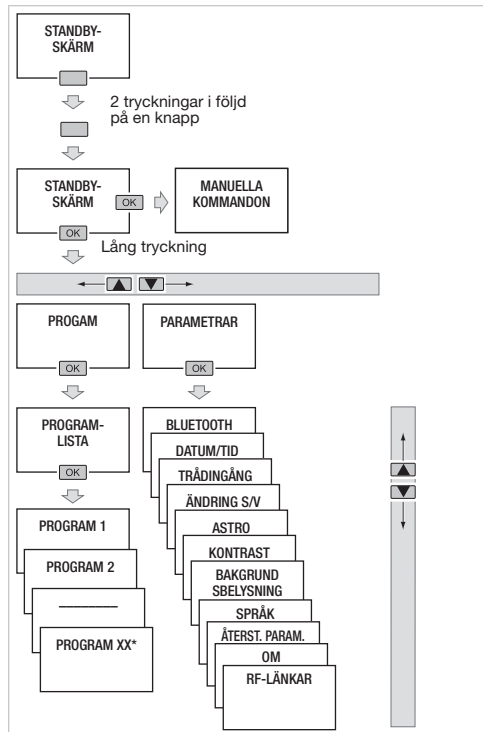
STANDBY-SKÄRM

2 tryckningar i följd på en knapp

STANDBY-SKÄRM

OK

MANUELLA KOMMANDON

OK

Lång tryckning

PROGAM

OK

PARAMETRAR

OK

PROGRAM-LISTA

OK

PROGRAM 1

PROGRAM 2

————

PROGRAM XX*

BLUETOOTH

DATUM/TID

TRÅDINGÅNG

ÄNDRING S/V

ASTRO

KONTRAST

BAKGRUND SBELYSNING

SPRÅK

ÅTERST. PARAM.

OM

RF-LÄNKAR